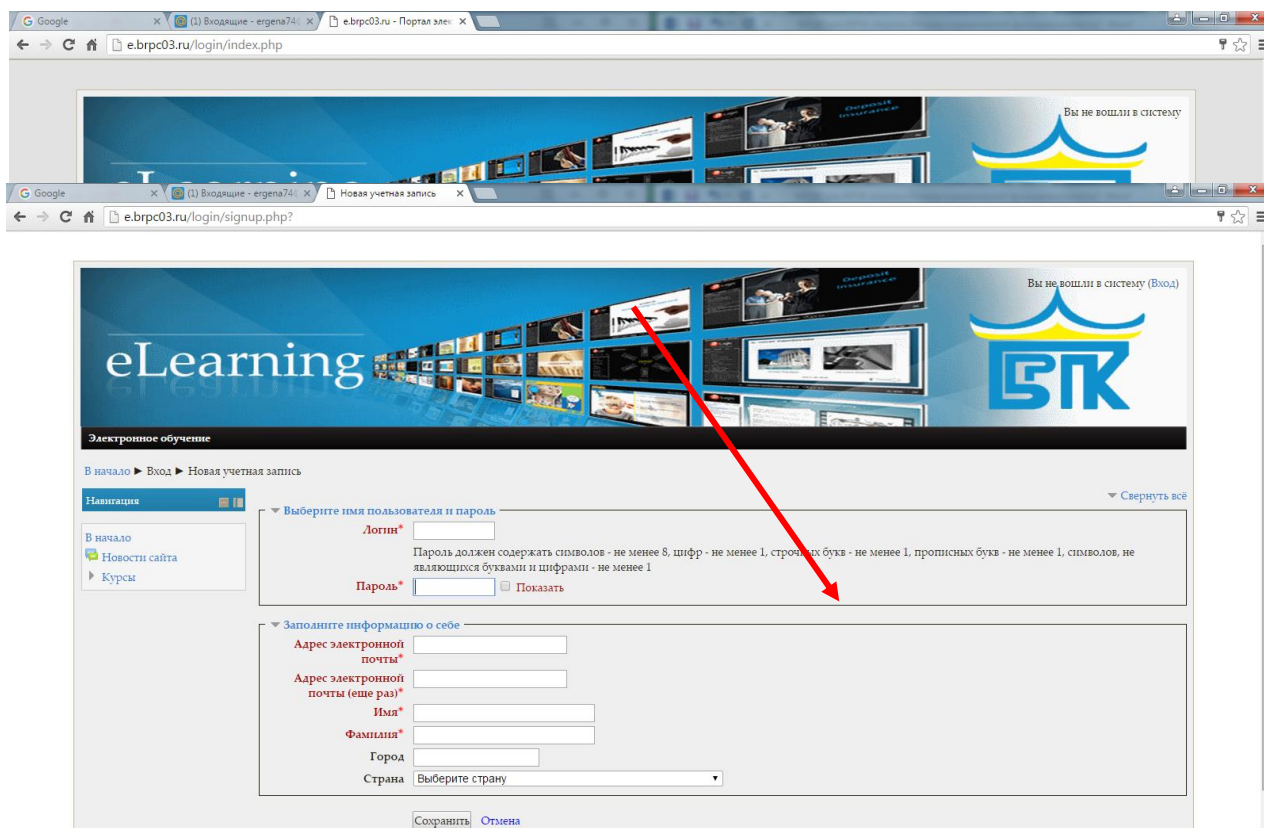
Google
(1) Входящие - ergena74€
e.brpc03.ru - Портал элек
e.brpc03.ru/login/index.php

Вы не вошли в систему

Google
(1) Входящие - ergena74€
Новая учетная запись
e.brpc03.ru/login/signup.php?

Вы не вошли в систему (Вход)

eLearning

БПК

Электронное обучение

В начало ► Вход ► Новая учетная запись

Навигация

В начало
Новости сайта
Курсы

Свернуть всё

Выберите имя пользователя и пароль

Логин*

Пароль должен содержать символов - не менее 8, цифр - не менее 1, строчных букв - не менее 1, прописных букв - не менее 1, символов, не являющихся буквами и цифрами - не менее 1

Пароль* Показать

Заполните информацию о себе

Адрес электронной почты*

Адрес электронной почты (еще раз)*

Имя*

Фамилия*

Город

Страна Выберите страну

Сохранить Отмена